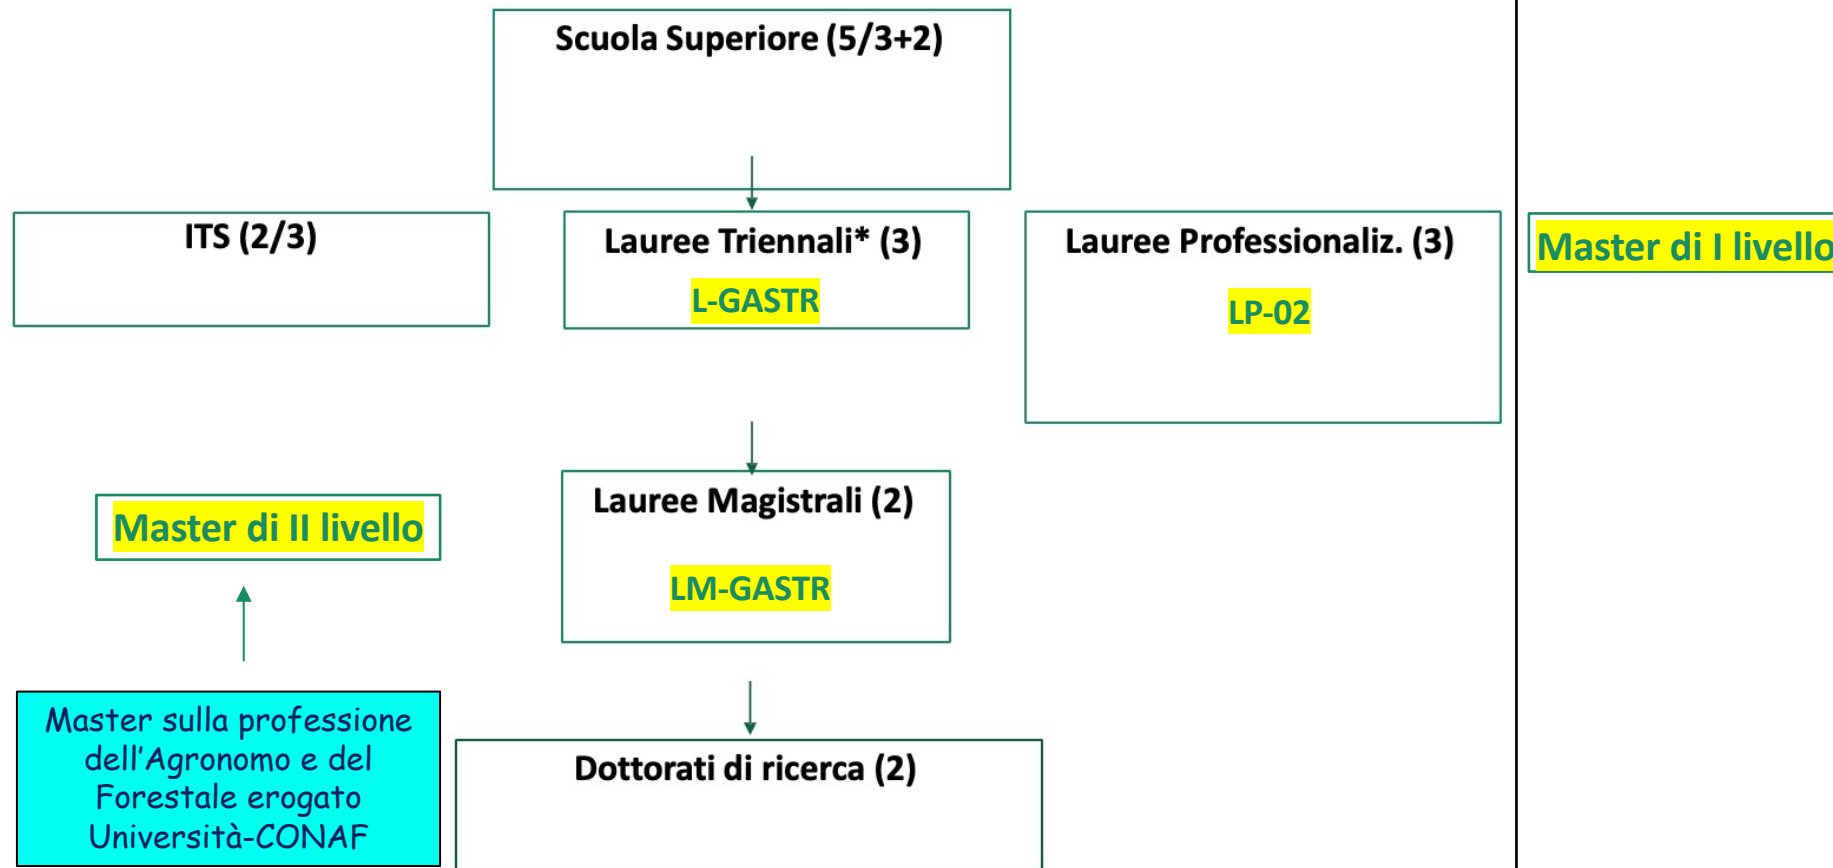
Scuola Superiore (5/3+2)

ITS (2/3)

Lauree Triennali* (3)

L-GASTR

Lauree Professionaliz. (3)

LP-02

Master di I livello

Master di II livello

Lauree Magistrali (2)

LM-GASTR

Master sulla professione dell'Agronomo e del Forestale erogato Università-CONAF

Dottorati di ricerca (2)